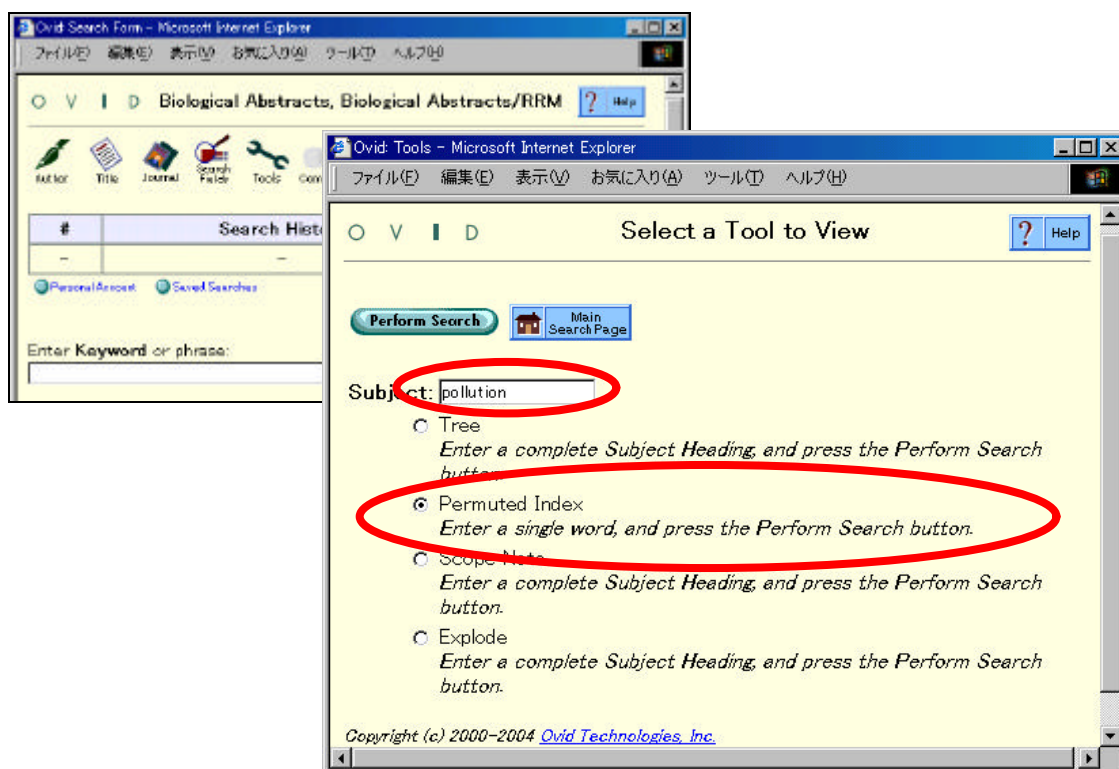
Ovid Search Form - Microsoft Internet Explorer
ファイル(F) 編集(E) 表示(V) お気に入り(A) ツール(T) ヘルプ(H)

O V I D Biological Abstracts, Biological Abstracts/RRM ? Help

Author Title Journal Search Fields Tools Com

| # | Search Histo |
|---|---|
| – | – |

Personal Account Saved Searches

Enter Keyword or phrase:

Ovid: Tools - Microsoft Internet Explorer
ファイル(F) 編集(E) 表示(V) お気に入り(A) ツール(T) ヘルプ(H)

O V I D Select a Tool to View ? Help

Perform Search Main Search Page

Subject: pollution

Tree
Enter a complete Subject Heading, and press the Perform Search button.

Permuted Index
Enter a single word, and press the Perform Search button.

Scope Note
Enter a complete Subject Heading, and press the Perform Search button.

Explode
Enter a complete Subject Heading, and press the Perform Search button.

Copyright (c) 2000-2004 Ovid Technologies, Inc.